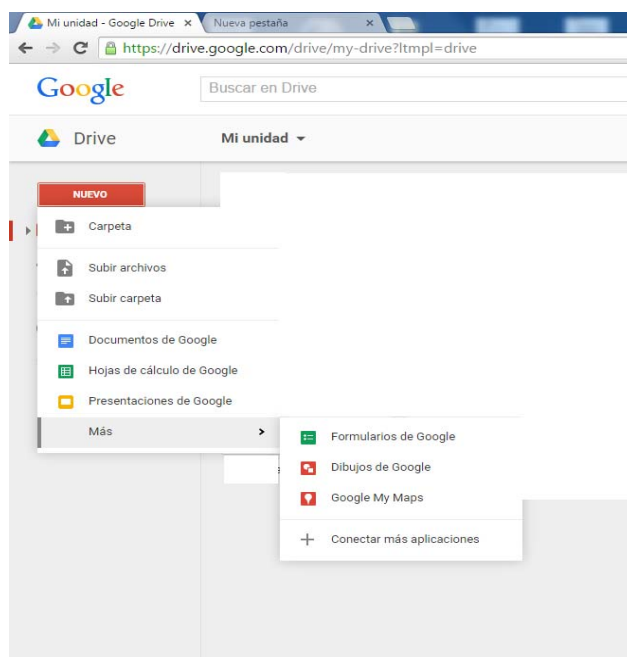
Mi unidad - Google Drive ×
Nueva pestaña ×

https://drive.google.com/drive/my-drive?ltmpl=drive

Google
Buscar en Drive

Drive
Mi unidad ▾

NUEVO

Carpeta

Subir archivos
Subir carpeta

Documentos de Google
Hojas de cálculo de Google
Presentaciones de Google
Más

Formularios de Google
Dibujos de Google
Google My Maps

Conectar más aplicaciones